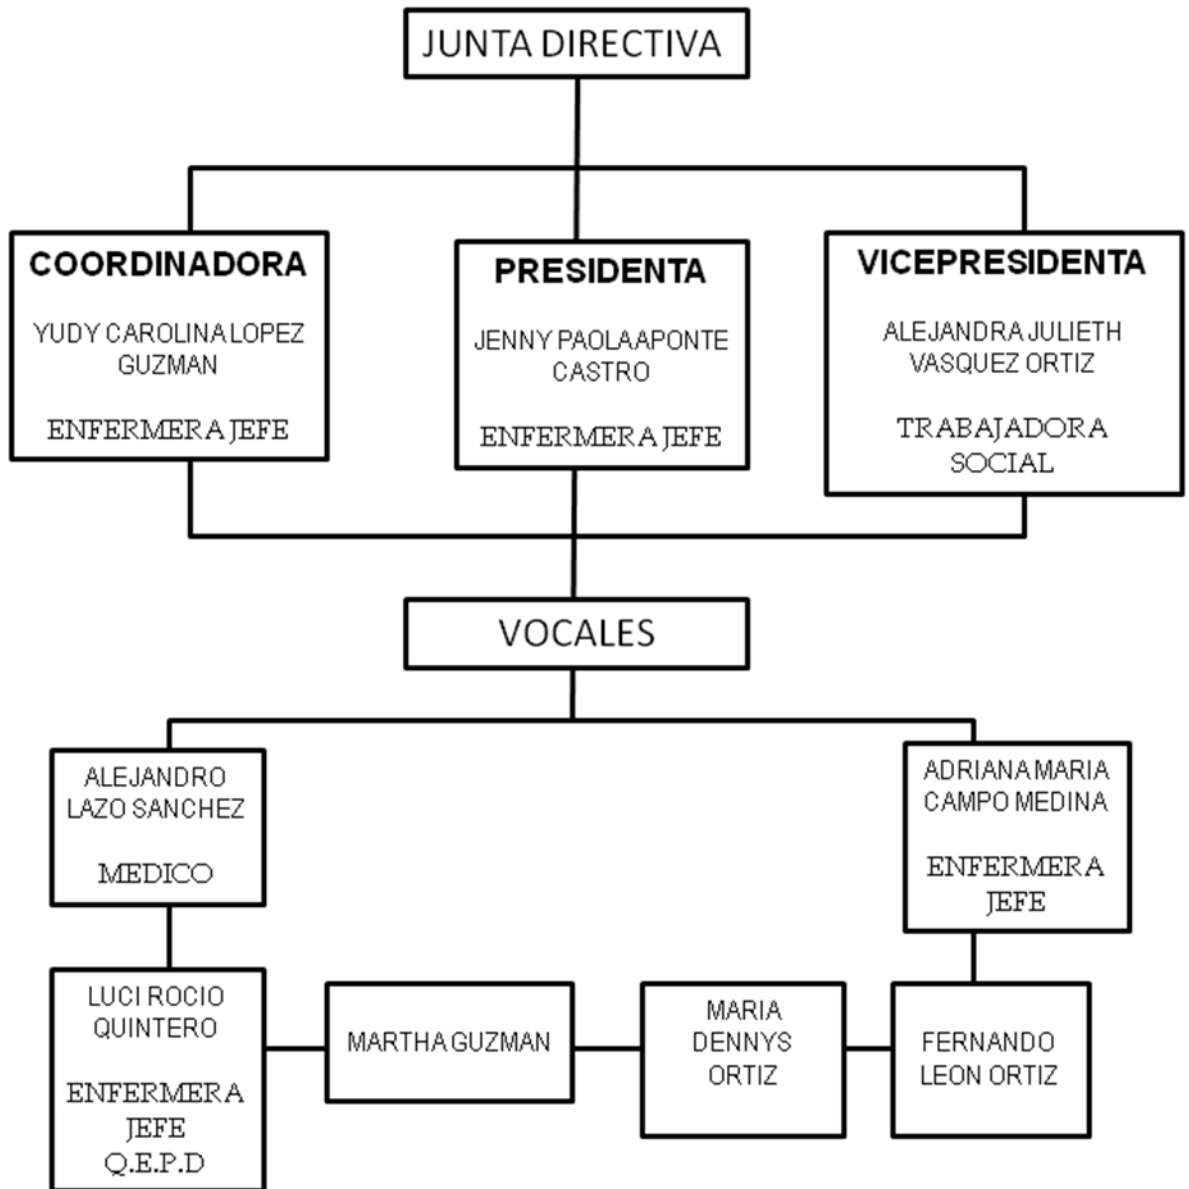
JUNTA DIRECTIVA

COORDINADORA

YUDY CAROLINA LOPEZ GUZMAN

ENFERMERA JEFE

PRESIDENTA

JENNY PAOLA APONTE CASTRO

ENFERMERA JEFE

VICEPRESIDENTA

ALEJANDRA JULIETH VASQUEZ ORTIZ

TRABAJADORA SOCIAL

VOCALES

ALEJANDRO LAZO SANCHEZ

MEDICO

ADRIANA MARIA CAMPO MEDINA

ENFERMERA JEFE

LUCI ROCIO QUINTERO

ENFERMERA JEFE Q.E.P.D

MARTHA GUZMAN

MARIA DENNYS ORTIZ

FERNANDO LEON ORTIZ